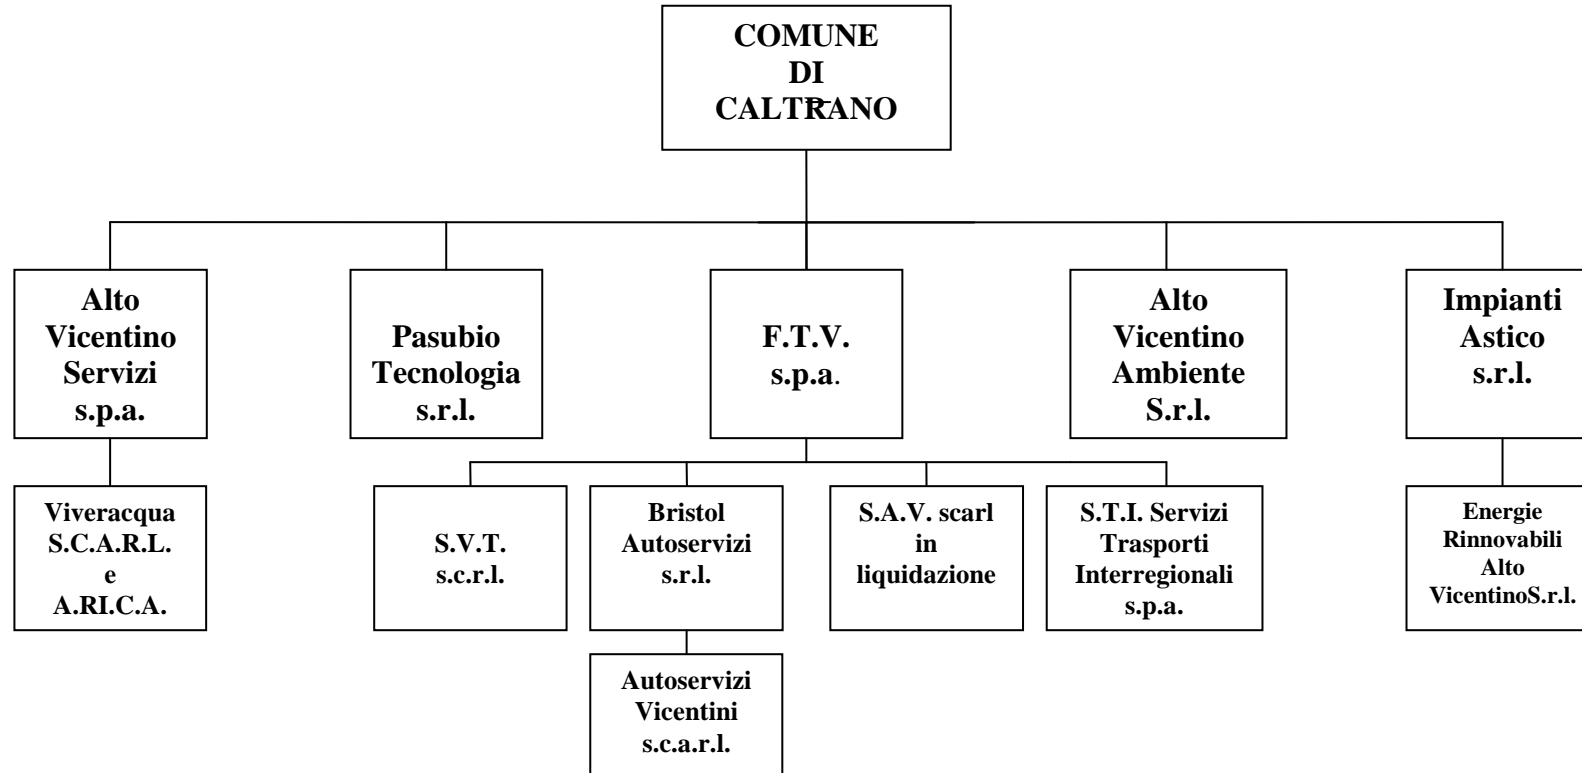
COMUNE DI CALTRANO

Alto Vicentino Servizi s.p.a.

Pasubio Tecnologia s.r.l.

F.T.V. s.p.a.

Alto Vicentino Ambiente S.r.l.

Impianti Astico s.r.l.

Viveracqua S.C.A.R.L. e A.RI.C.A.

S.V.T. s.c.r.l.

Bristol Autoservizi s.r.l.

S.A.V. scarl in liquidazione

S.T.I. Servizi Trasporti Interregionali s.p.a.

Energie Rinnovabili Alto VicentinoS.r.l.

Autoservizi Vicentini s.c.a.r.l.